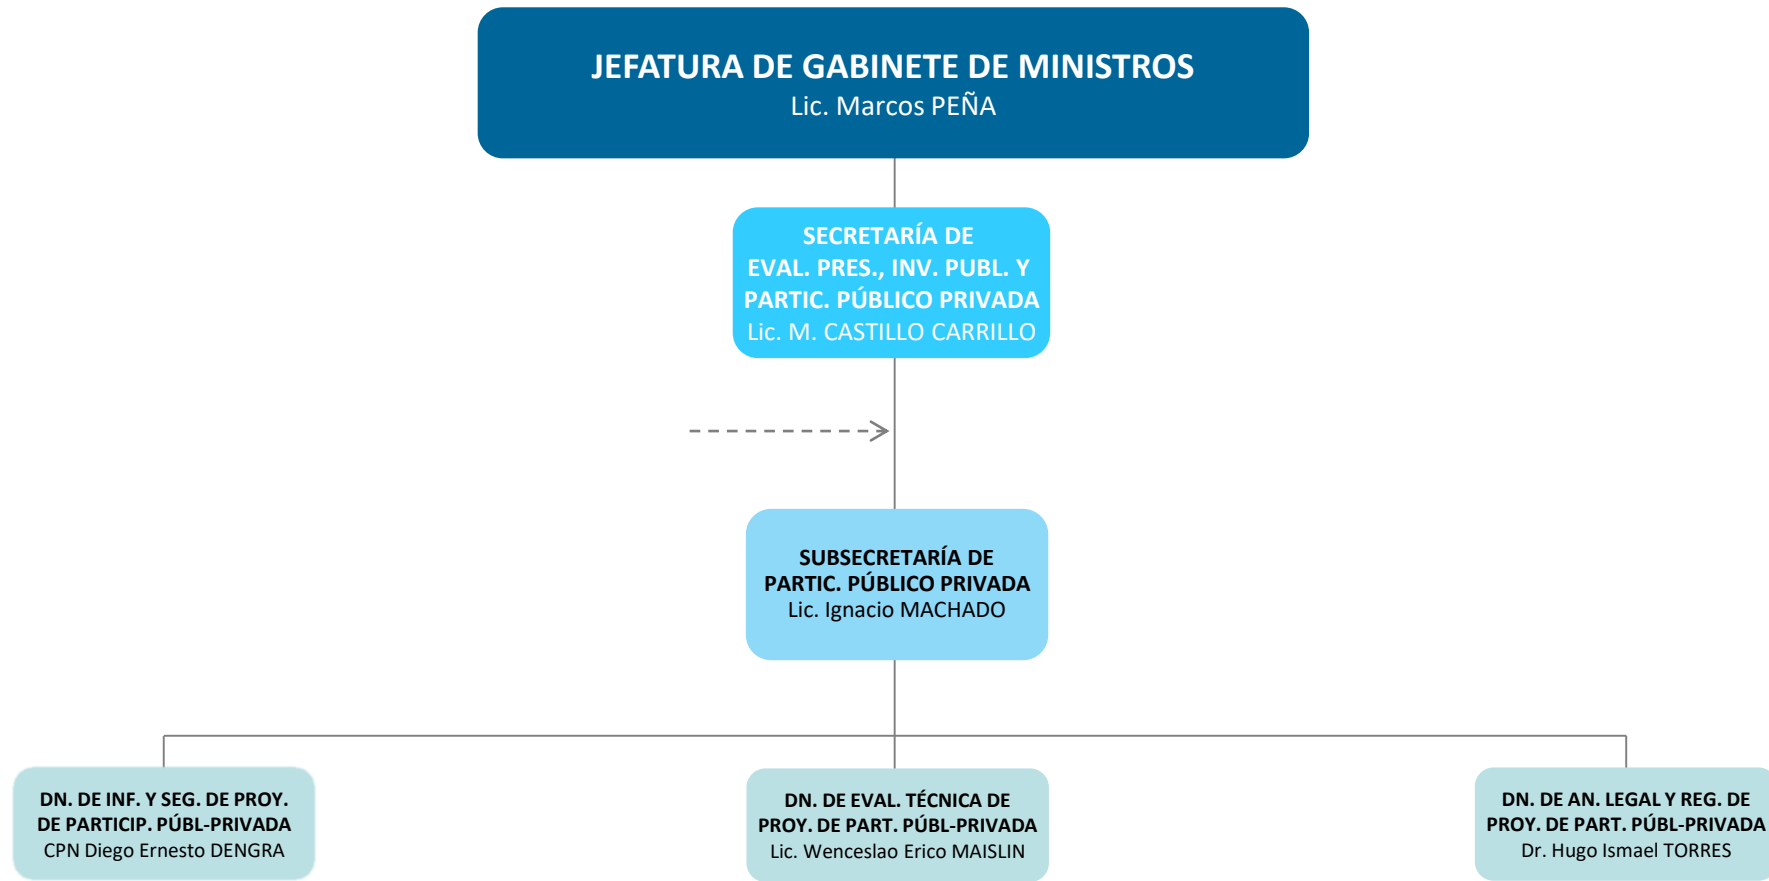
JEFATURA DE GABINETE DE MINISTROS
Lic. Marcos PEÑA

SECRETARÍA DE EVAL. PRES., INV. PUBL. Y PARTIC. PÚBLICO PRIVADA
Lic. M. CASTILLO CARRILLO

SUBSECRETARÍA DE PARTIC. PÚBLICO PRIVADA
Lic. Ignacio MACHADO

DN. DE INF. Y SEG. DE PROY. DE PARTICIP. PÚBL-PRIVADA
CPN Diego Ernesto DENGRA

DN. DE EVAL. TÉCNICA DE PROY. DE PART. PÚBL-PRIVADA
Lic. Wenceslao Erico MAISLIN

DN. DE AN. LEGAL Y REG. DE PROY. DE PART. PÚBL-PRIVADA
Dr. Hugo Ismael TORRES